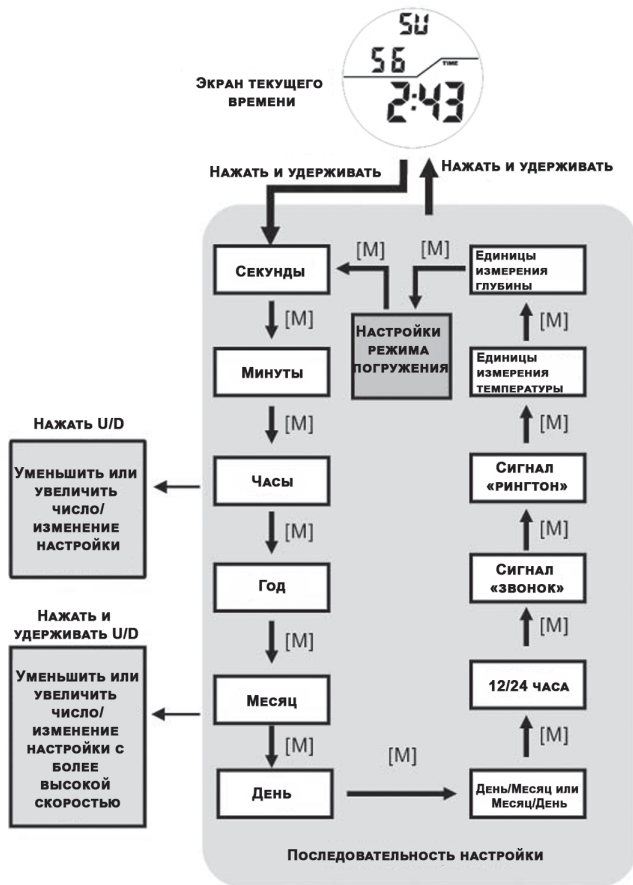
SU
56
TIME
2:43

Экран текущего времени

Нажать и удерживать

Нажать и удерживать

[M]

[M]

Секунды

[M]

Настройки режима погружения

Единицы измерения глубины

[M]

Минуты

Единицы измерения температуры

[M]

[M]

Нажать U/D

Уменьшить или увеличить число/ изменение настройки

Часы

Сигнал «рингтон»

[M]

[M]

Год

Сигнал «звонок»

Нажать и удерживать U/D

[M]

[M]

Уменьшить или увеличить число/ изменение настройки с более высокой скоростью

Месяц

12/24 часа

[M]

[M]

[M]

День

День/Месяц или Месяц/День

Последовательность настройки